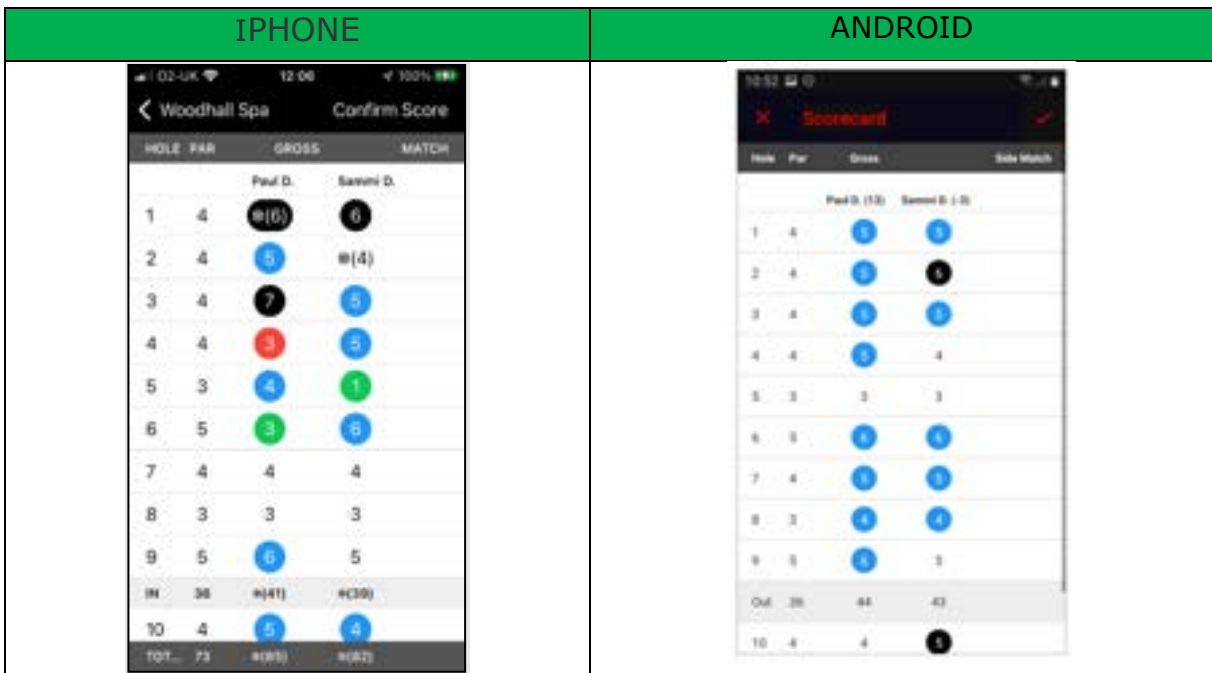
| IPHONE | ANDROID |
|---|---|
| O2-UK 12:06 100% | 10:52 |
| Woodhall Spa Confirm Score | ✕ Scorecard ✓ |

O2-UK 12:06 100%

Woodhall Spa Confirm Score

HOLE PAR GROSS MATCH

| | | Paul D. | Sammi D. |
|---|---|---|---|
| 1 | 4 | (6) | 6 |
| 2 | 4 | 5 | (4) |
| 3 | 4 | 7 | 5 |
| 4 | 4 | 3 | 5 |
| 5 | 3 | 4 | 1 |
| 6 | 5 | 3 | 6 |
| 7 | 4 | 4 | 4 |
| 8 | 3 | 3 | 3 |
| 9 | 5 | 6 | 5 |
| IN | 36 | (41) | (39) |
| 10 | 4 | 5 | 4 |
| TOT... | 73 | (85) | (82) |

10:52

Scorecard

Hole Par Gross Side Match

| | | Paul D. (13) | Sammi D. (-3) |
|---|---|---|---|
| 1 | 4 | 5 | 5 |
| 2 | 4 | 5 | 6 |
| 3 | 4 | 5 | 5 |
| 4 | 4 | 5 | 4 |
| 5 | 3 | 3 | 3 |
| 6 | 5 | 6 | 6 |
| 7 | 4 | 5 | 5 |
| 8 | 3 | 4 | 4 |
| 9 | 5 | 6 | 5 |
| Out | 36 | 44 | 43 |
| 10 | 4 | 4 | 5 |